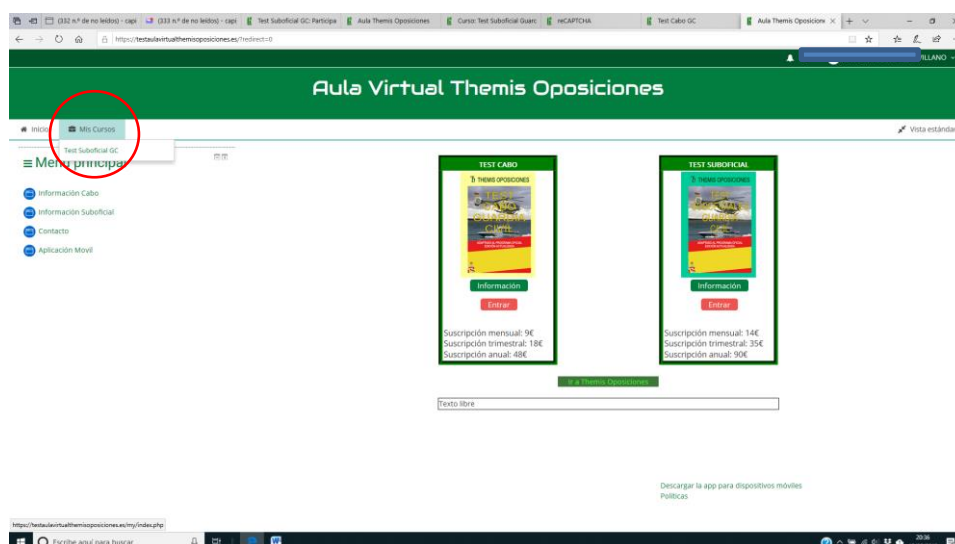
(332 n.º de no leídos) - caps | (333 n.º de no leídos) - caps | Test Suboficial GC: Participa | Aula Themis Oposiciones | Curso: Test Suboficial Guard | reCAPTCHA | Test Cabo GC | Aula Themis Oposicione ×

https://testaulavirtualthemisoposiciones.es/?redirect=0

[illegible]VILLANO

Aula Virtual Themis Oposiciones

Inicio | Mis Cursos

Test Suboficial GC

Vista estándar

≡ Menú principal

Información Cabo
Información Suboficial
Contacto
Aplicación Movil

TEST CABO
THEMIS OPOSICIONES
TEST CABO GUARDIA CIVIL
Información
Entrar
Suscripción mensual: 9€
Suscripción trimestral: 18€
Suscripción anual: 48€

TEST SUBOFICIAL
THEMIS OPOSICIONES
TEST SUBOFICIAL GUARDIA CIVIL
Información
Entrar
Suscripción mensual: 14€
Suscripción trimestral: 35€
Suscripción anual: 90€

Ir a Themis Oposiciones

Texto libre

Descargar la app para dispositivos móviles
Políticas

https://testaulavirtualthemisoposiciones.es/my/index.php

Escribe aquí para buscar

20:36